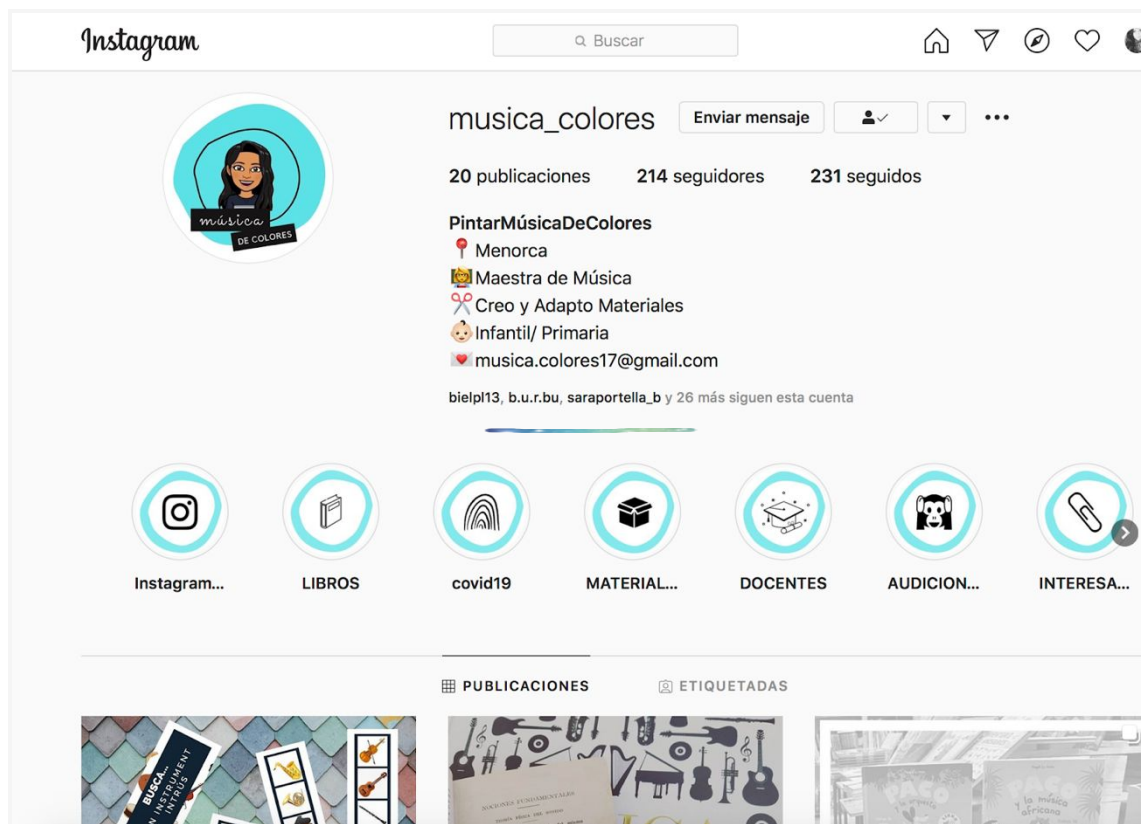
Instagram

Buscar

musica_colores Enviar mensaje

20 publicaciones 214 seguidores 231 seguidos

PintarMúsicaDeColores
📍Menorca
Maestra de Música
✂️Creo y Adapto Materiales
Infantil/ Primaria
musica.colores17@gmail.com

bielpl13, b.u.r.bu, saraportella_b y 26 más siguen esta cuenta

música DE COLORES

Instagram...
LIBROS
covid19
MATERIAL...
DOCENTES
AUDICION...
INTERESA...

PUBLICACIONES
ETIQUETADAS

BUSCA... UN INSTRUMENT INTRUS

NOCIONES FUNDAMENTALES

PACO

PACO y la música africana